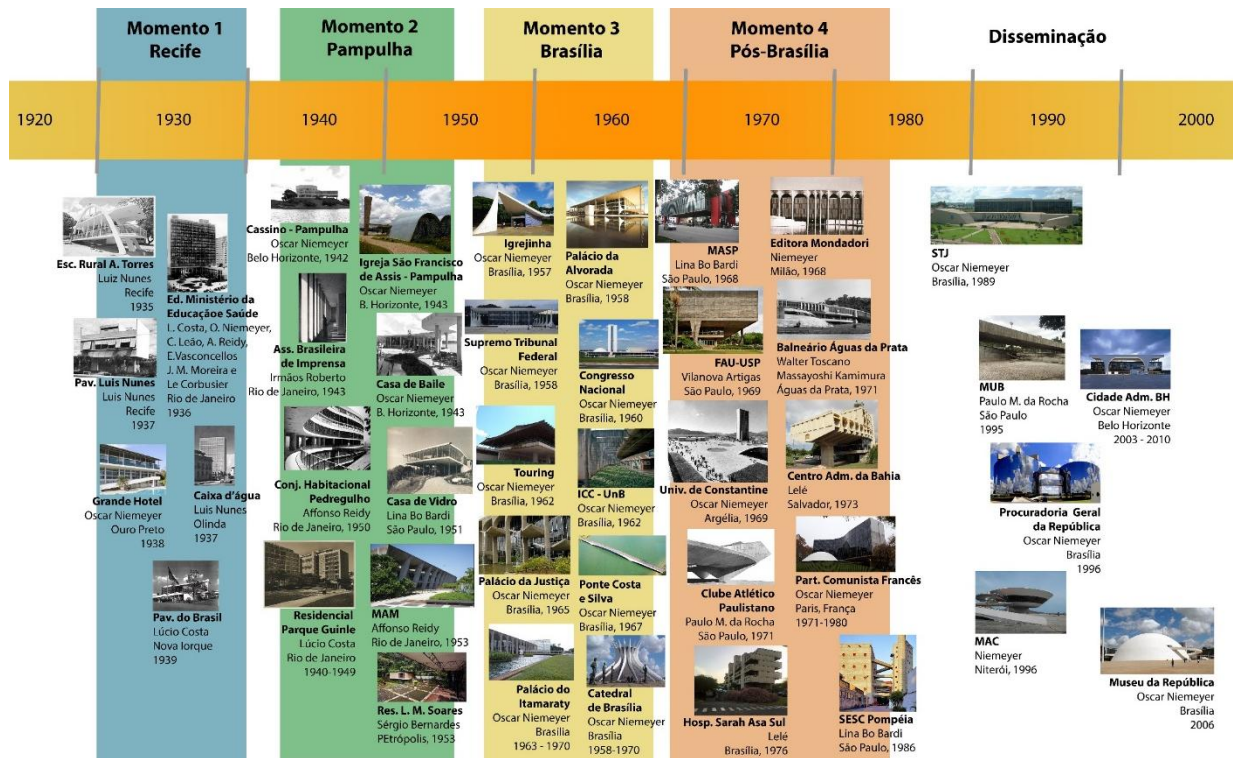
Momento 1
Recife

Momento 2
Pampulha

Momento 3
Brasília

Momento 4
Pós-Brasília

Disseminação

1920 1930 1940 1950 1960 1970 1980 1990 2000

Esc. Rural A. Torres
Luiz Nunes
Recife
1935

Ed. Ministério da Educaçãoe Saúde
L. Costa, O. Niemeyer, C. Leão, A. Reidy, E.Vasconcellos
J. M. Moreira e Le Corbusier
Rio de Janeiro
1936

Pav. Luis Nunes
Luis Nunes
Recife
1937

Grande Hotel
Oscar Niemeyer
Ouro Preto
1938

Caixa d'água
Luis Nunes
Olinda
1937

Pav. do Brasil
Lúcio Costa
Nova Iorque
1939

Cassino - Pampulha
Oscar Niemeyer
Belo Horizonte, 1942

Igreja São Francisco de Assis - Pampulha
Oscar Niemeyer
B. Horizonte, 1943

Ass. Brasileira de Imprensa
Irmãos Roberto
Rio de Janeiro, 1943

Casa de Baile
Oscar Niemeyer
B. Horizonte, 1943

Conj. Habitacional Pedregulho
Affonso Reidy
Rio de Janeiro, 1950

Casa de Vidro
Lina Bo Bardi
São Paulo, 1951

Residencial Parque Guinle
Lúcio Costa
Rio de Janeiro
1940-1949

MAM
Affonso Reidy
Rio de Janeiro, 1953

Res. L. M. Soares
Sérgio Bernardes
PEtrópolis, 1953

Igrejinha
Oscar Niemeyer
Brasília, 1957

Palácio da Alvorada
Oscar Niemeyer
Brasília, 1958

Supremo Tribunal Federal
Oscar Niemeyer
Brasília, 1958

Congresso Nacional
Oscar Niemeyer
Brasília, 1960

Touring
Oscar Niemeyer
Brasília, 1962

ICC - UnB
Oscar Niemeyer
Brasília, 1962

Palácio da Justiça
Oscar Niemeyer
Brasília, 1965

Ponte Costa e Silva
Oscar Niemeyer
Brasília, 1967

Palácio do Itamaraty
Oscar Niemeyer
Brasília
1963 - 1970

Catedral de Brasília
Oscar Niemeyer
Brasília
1958-1970

MASP
Lina Bo Bardi
São Paulo, 1968

Editora Mondadori
Niemeyer
Milão, 1968

FAU-USP
Vilanova Artigas
São Paulo, 1969

Balneário Águas da Prata
Walter Toscano
Massayoshi Kamimura
Águas da Prata, 1971

Univ. de Constantine
Oscar Niemeyer
Argélia, 1969

Centro Adm. da Bahia
Lelé
Salvador, 1973

Clube Atlético Paulistano
Paulo M. da Rocha
São Paulo, 1971

Part. Comunista Francês
Oscar Niemeyer
Paris, França
1971-1980

Hosp. Sarah Asa Sul
Lelé
Brasília, 1976

SESC Pompéia
Lina Bo Bardi
São Paulo, 1986

STJ
Oscar Niemeyer
Brasília, 1989

MUB
Paulo M. da Rocha
São Paulo
1995

Cidade Adm. BH
Oscar Niemeyer
Belo Horizonte
2003 - 2010

Procuradoria Geral da República
Oscar Niemeyer
Brasília
1996

MAC
Niemeyer
Niterói, 1996

Museu da República
Oscar Niemeyer
Brasília
2006